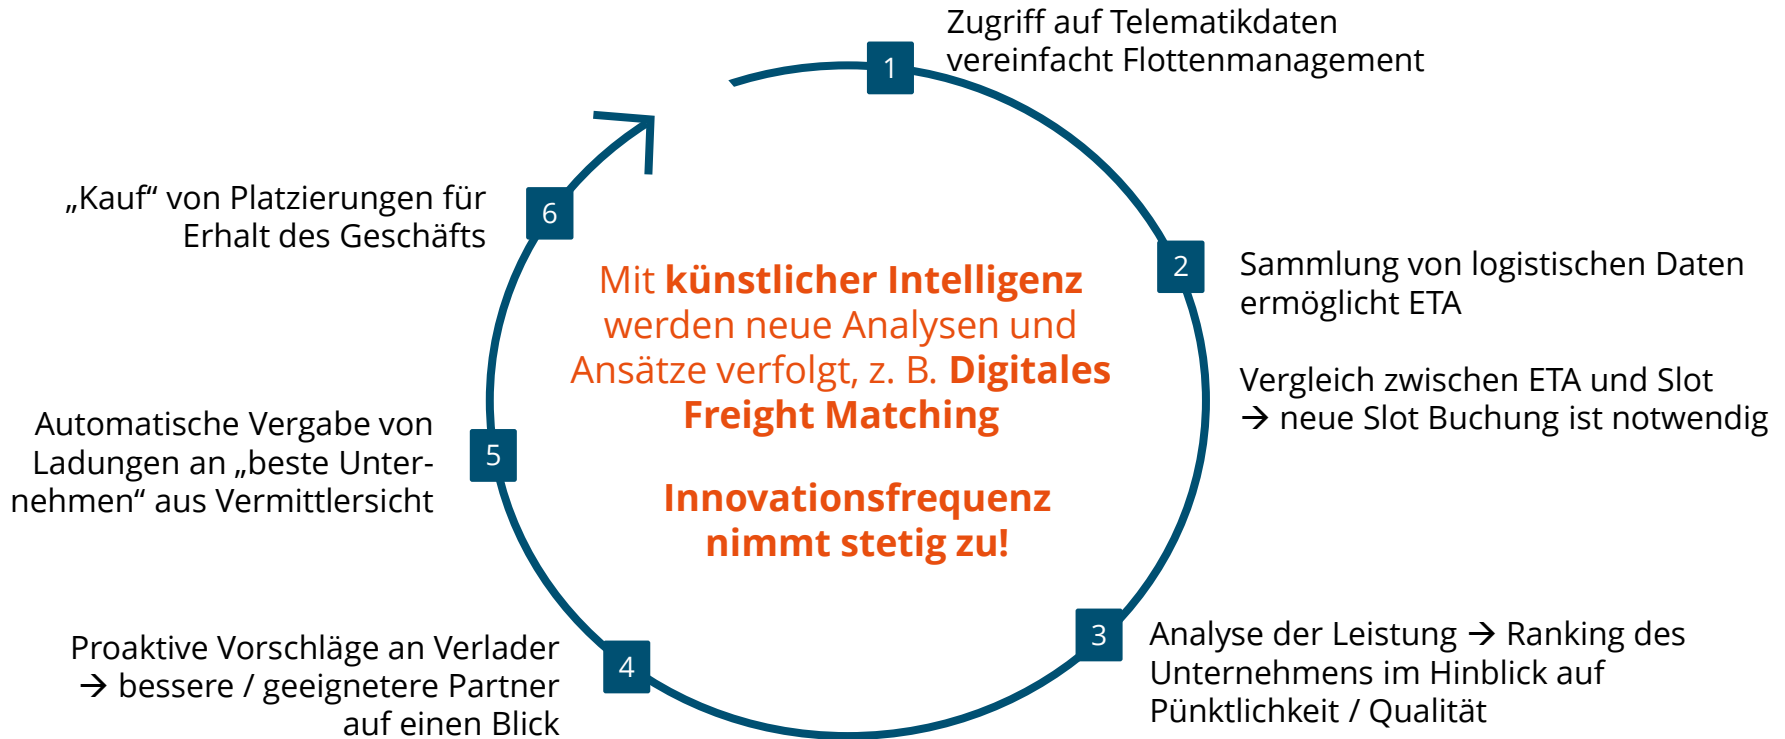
1
Zugriff auf Telematikdaten vereinfacht Flottenmanagement

2
Sammlung von logistischen Daten ermöglicht ETA

Vergleich zwischen ETA und Slot
→ neue Slot Buchung ist notwendig

3
Analyse der Leistung → Ranking des Unternehmens im Hinblick auf Pünktlichkeit / Qualität

4
Proaktive Vorschläge an Verlader
→ bessere / geeignetere Partner auf einen Blick

5
Automatische Vergabe von Ladungen an „beste Unternehmen" aus Vermittlersicht

6
„Kauf" von Platzierungen für Erhalt des Geschäfts

Mit **künstlicher Intelligenz** werden neue Analysen und Ansätze verfolgt, z. B. **Digitales Freight Matching**

**Innovationsfrequenz nimmt stetig zu!**